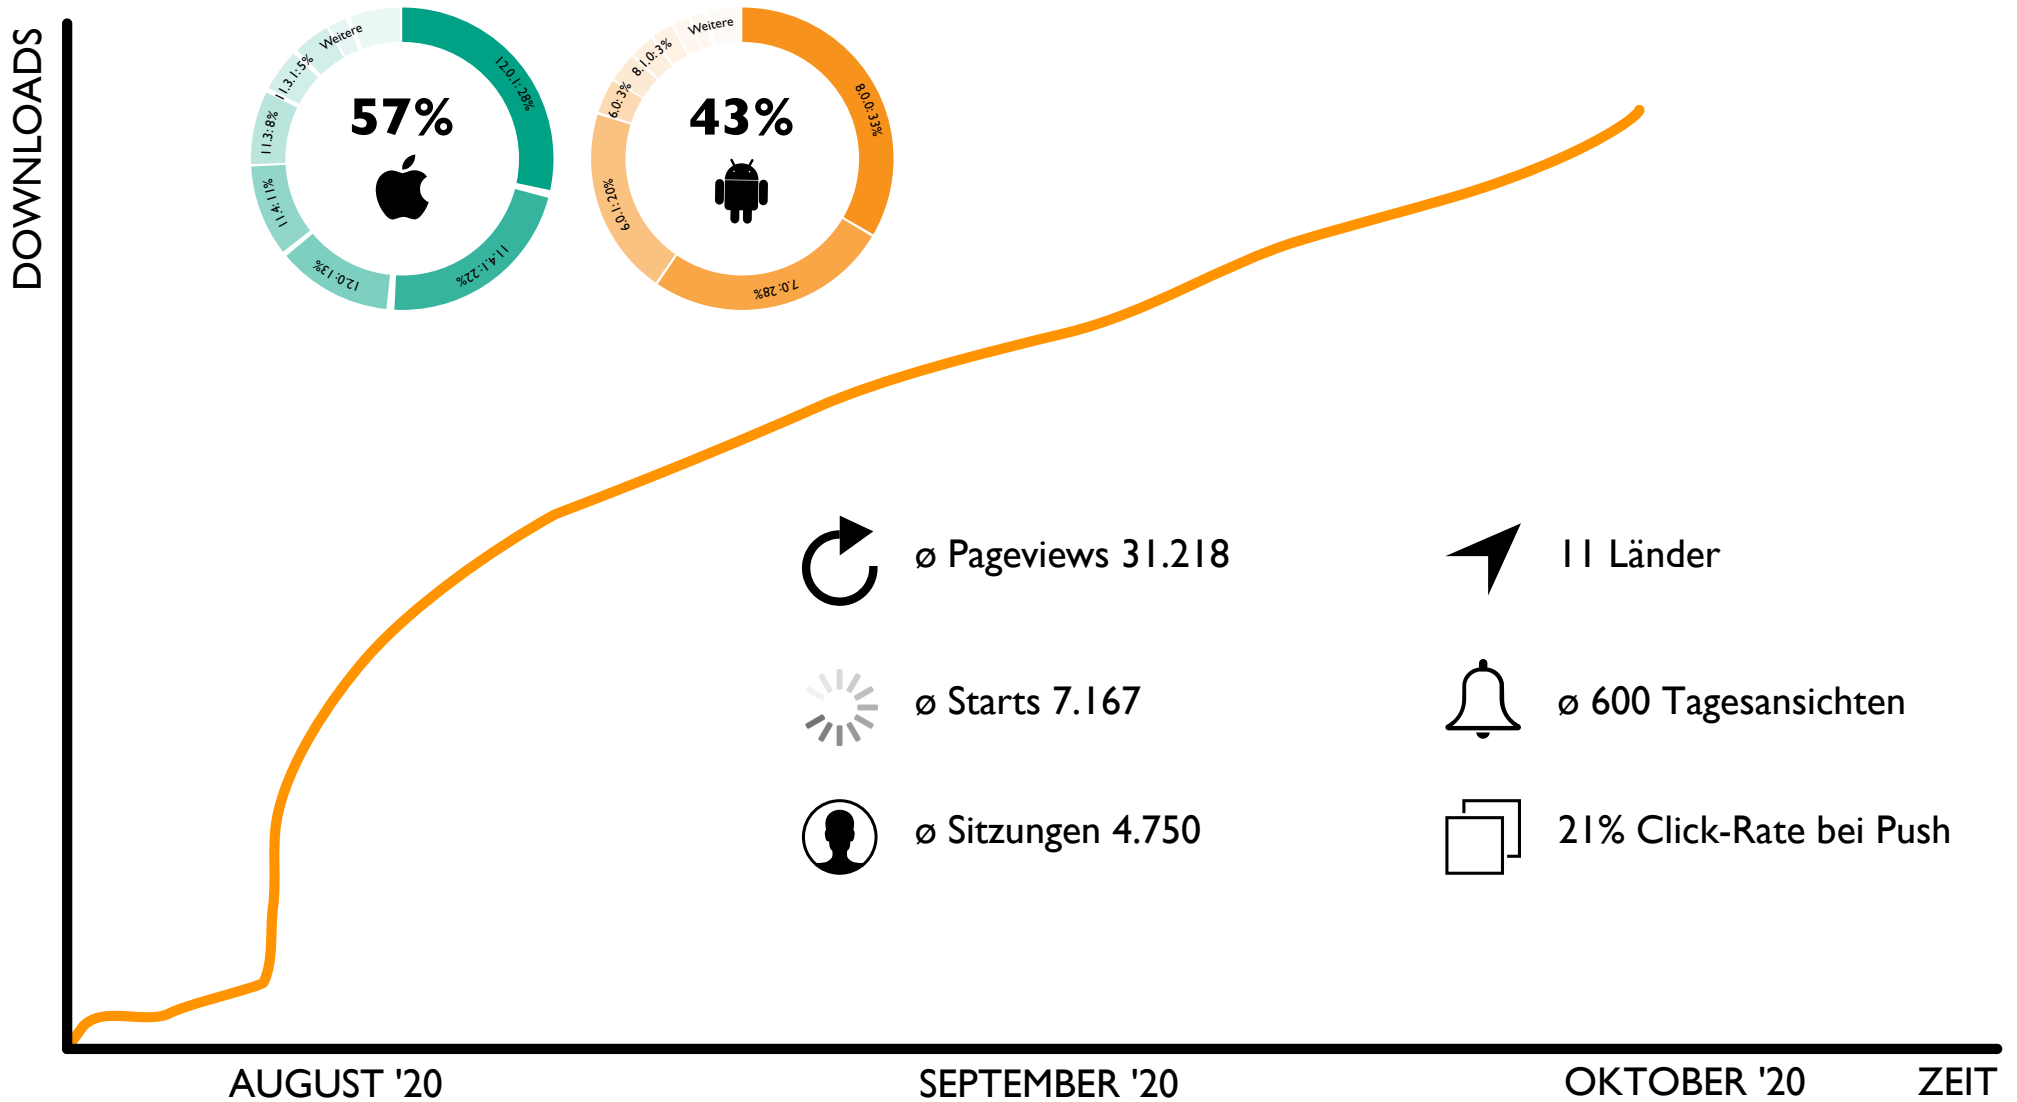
DOWNLOADS

57%

12.0.1: 28%
11.4.1: 22%
12.0: 13%
11.4: 11%
11.3: 8%
11.3.1: 5%
Weitere

43%

8.0.0: 33%
7.0: 28%
6.0.1: 20%
6.0: 3%
8.1.0: 3%
Weitere

ø Pageviews 31.218

11 Länder

ø Starts 7.167

ø 600 Tagesansichten

ø Sitzungen 4.750

21% Click-Rate bei Push

AUGUST '20
SEPTEMBER '20
OKTOBER '20
ZEIT